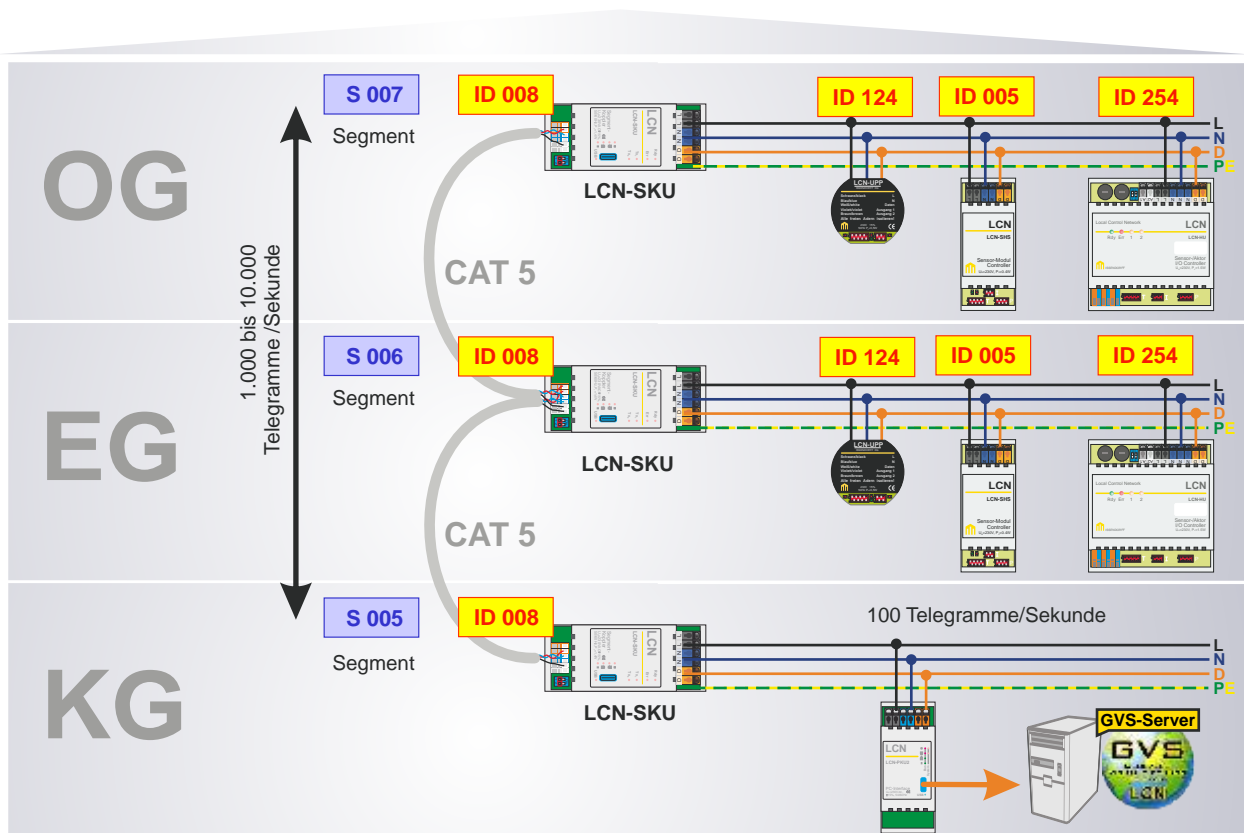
OG

S 007
Segment

ID 008
LCN-SKU

ID 124
ID 005
ID 254

L
N
D
PE

LCN-UPP
LCN
LCN-SHS
Sensor-Modul Controller
Local Control Network
LCN
LCN-HU
Sensor-/Aktor I/O Controller

1.000 bis 10.000 Telegramme /Sekunde

CAT 5

EG

S 006
Segment

ID 008
LCN-SKU

ID 124
ID 005
ID 254

L
N
D
PE

LCN-UPP
LCN
LCN-SHS
Sensor-Modul Controller
Local Control Network
LCN
LCN-HU
Sensor-/Aktor I/O Controller

CAT 5

KG

S 005
Segment

ID 008
LCN-SKU

100 Telegramme/Sekunde

L
N
D
PE

LCN
LCN-PKU

GVS-Server
GVS
LCN